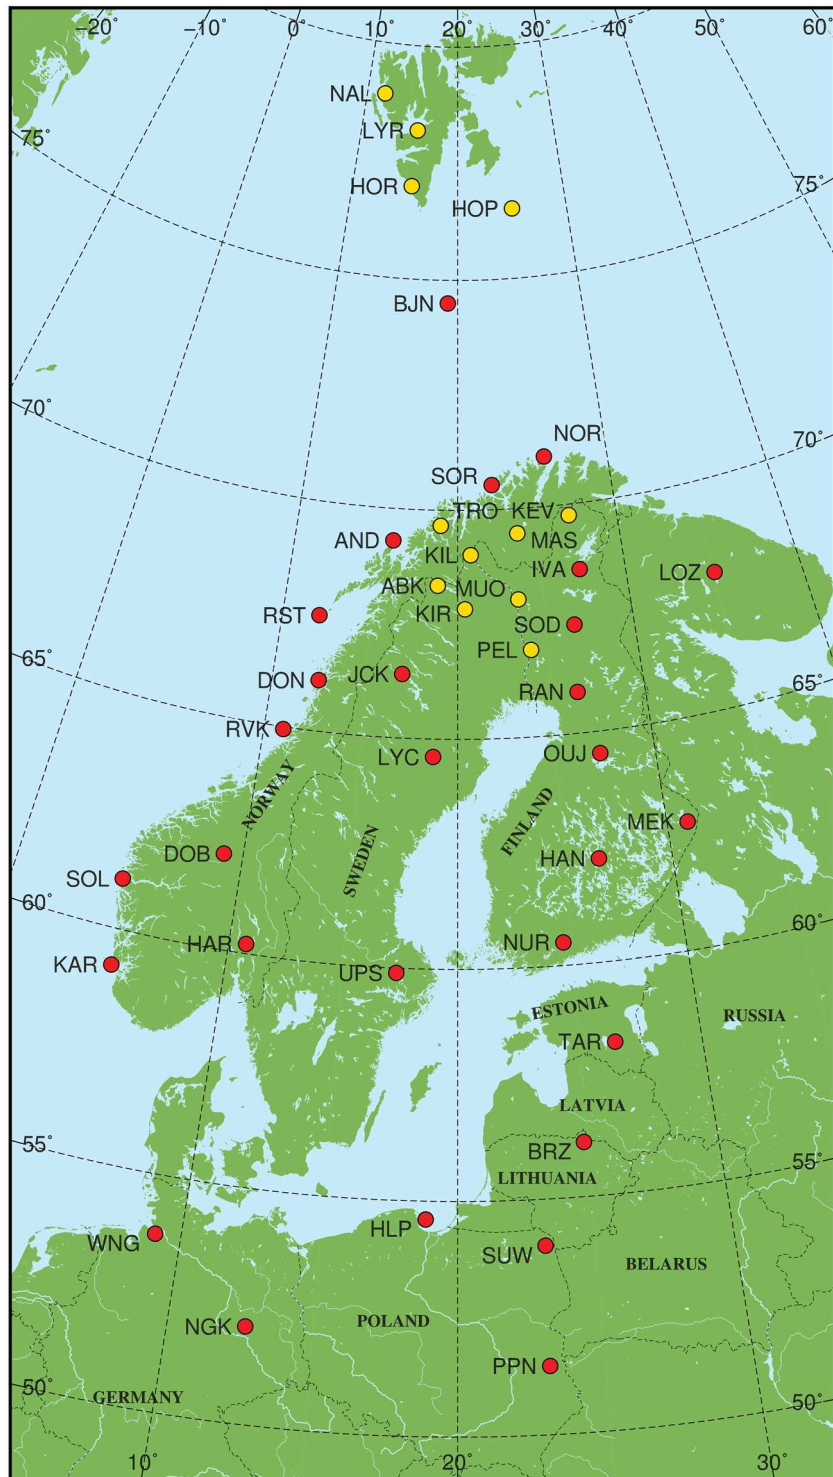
-20° -10° 0° 10° 20° 30° 40° 50° 60°

75° 75°

NAL
LYR
HOR
HOP
BJN

70° 70°

NOR
SOR
TRO
KEV
AND
MAS
KIL
IVA
LOZ
ABK
MUO
KIR
RST
SOD
PEL

65° 65°

DON
JCK
RAN
RVK
LYC
OUJ
NORWAY
FINLAND
MEK
SWEDEN
DOB
HAN
SOL

60° 60°

HAR
NUR
KAR
UPS
ESTONIA
RUSSIA
TAR
LATVIA

55° 55°

BRZ
LITHUANIA
HLP
WNG
SUW
BELARUS
NGK
POLAND
PPN

50° 50°

GERMANY
10° 20° 30°